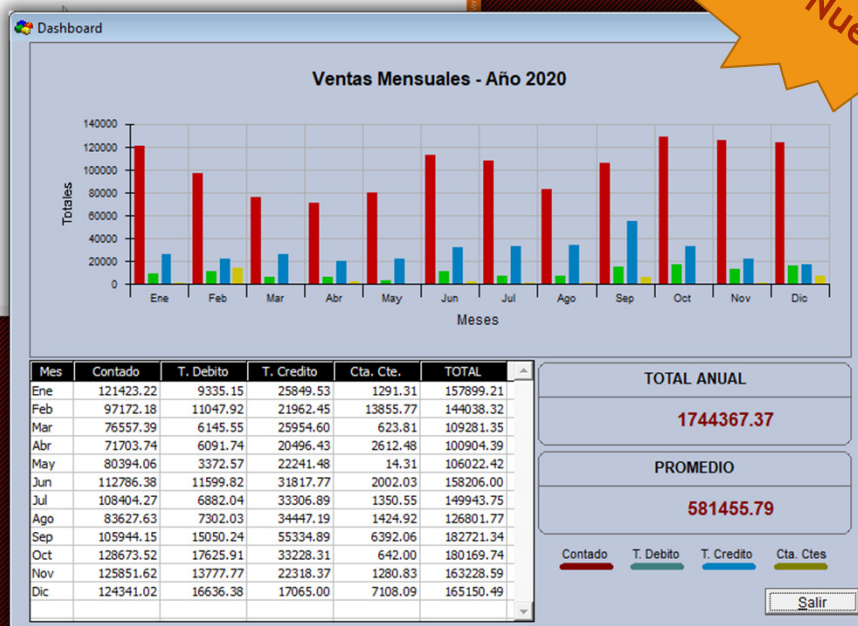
Dashboard

Nue

Ventas Mensuales - Año 2020

Totales

140000
120000
100000
80000
60000
40000
20000
0

Ene Feb Mar Abr May Jun Jul Ago Sep Oct Nov Dic

Meses

| Mes | Contado | T. Debito | T. Credito | Cta. Cte. | TOTAL |
|---|---|---|---|---|---|
| Ene | 121423.22 | 9335.15 | 25849.53 | 1291.31 | 157899.21 |
| Feb | 97172.18 | 11047.92 | 21962.45 | 13855.77 | 144038.32 |
| Mar | 76557.39 | 6145.55 | 25954.60 | 623.81 | 109281.35 |
| Abr | 71703.74 | 6091.74 | 20496.43 | 2612.48 | 100904.39 |
| May | 80394.06 | 3372.57 | 22241.48 | 14.31 | 106022.42 |
| Jun | 112786.38 | 11599.82 | 31817.77 | 2002.03 | 158206.00 |
| Jul | 108404.27 | 6882.04 | 33306.89 | 1350.55 | 149943.75 |
| Ago | 83627.63 | 7302.03 | 34447.19 | 1424.92 | 126801.77 |
| Sep | 105944.15 | 15050.24 | 55334.89 | 6392.06 | 182721.34 |
| Oct | 128673.52 | 17625.91 | 33228.31 | 642.00 | 180169.74 |
| Nov | 125851.62 | 13777.77 | 22318.37 | 1280.83 | 163228.59 |
| Dic | 124341.02 | 16636.38 | 17065.00 | 7108.09 | 165150.49 |

TOTAL ANUAL

1744367.37

PROMEDIO

581455.79

Contado T. Debito T. Credito Cta. Ctes

Salir